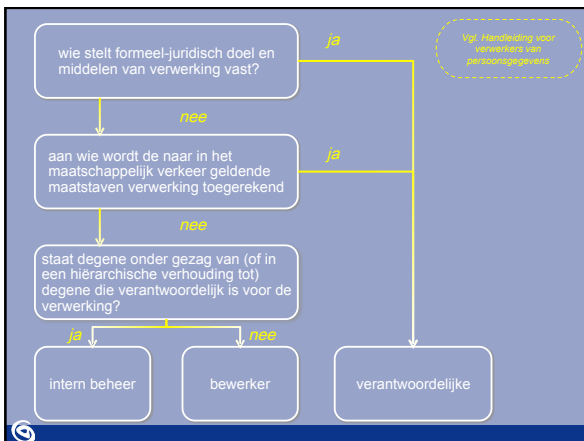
wie stelt formeel-juridisch doel en middelen van verwerking vast?

ja

Vgl. Handleiding voor verwerkers van persoonsgegevens

nee

aan wie wordt de naar in het maatschappelijk verkeer geldende maatstaven verwerking toegerekend

ja

nee

staat degene onder gezag van (of in een hiërarchische verhouding tot) degene die verantwoordelijk is voor de verwerking?

ja

nee

intern beheer

bewerker

verantwoordelijke